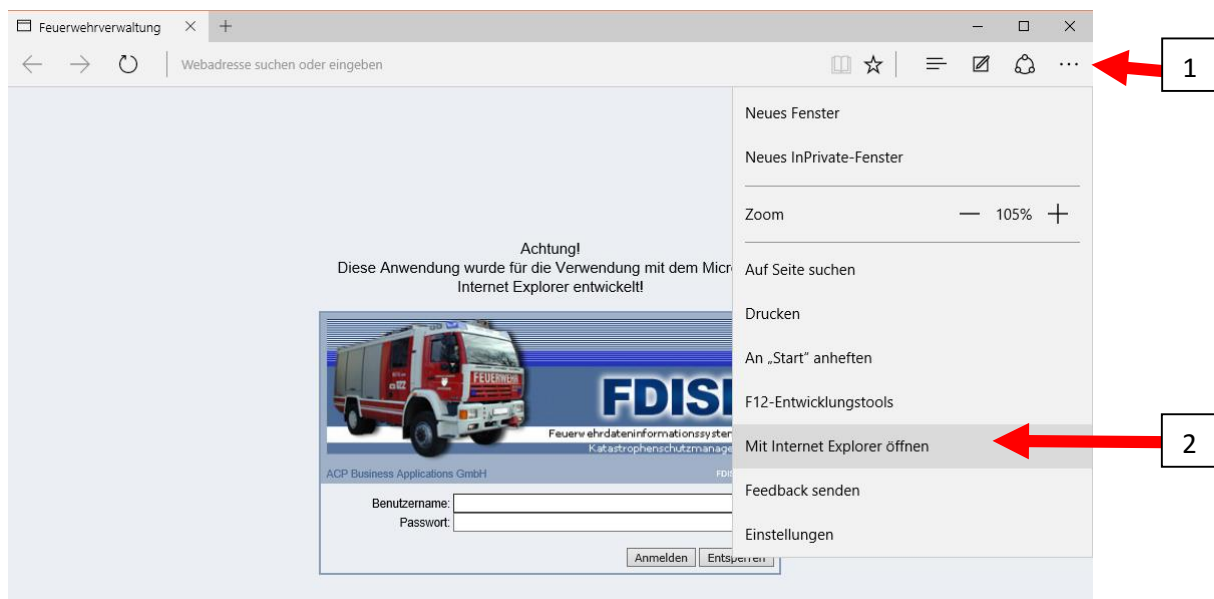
Feuerwehrverwaltung

Webadresse suchen oder eingeben

1

Neues Fenster

Neues InPrivate-Fenster

Zoom — 105% +

Auf Seite suchen

Drucken

An „Start" anheften

F12-Entwicklungstools

Mit Internet Explorer öffnen

Feedback senden

Einstellungen

2

Achtung!
Diese Anwendung wurde für die Verwendung mit dem Micr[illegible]
Internet Explorer entwickelt!

FEUERWEHR

FDIS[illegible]

Feuerwehrdateninformationssyste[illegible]

Katastrophenschutzmanage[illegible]

ACP Business Applications GmbH

FDIS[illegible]

Benutzername:

Passwort:

Anmelden Entsperren